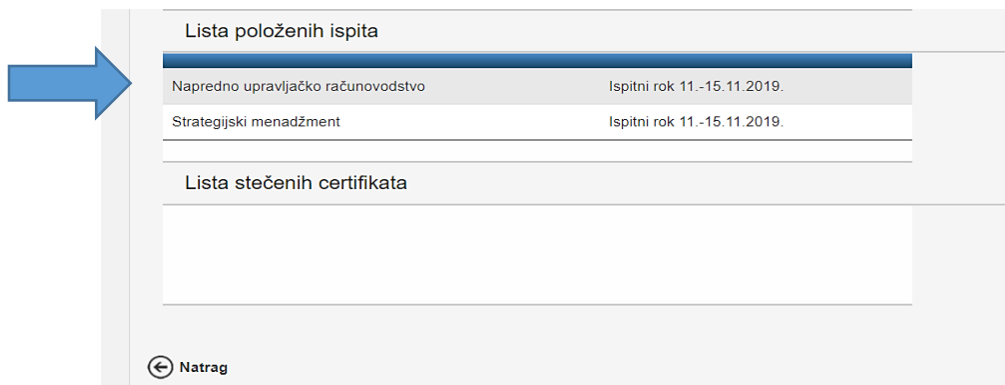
Lista položenih ispita

| | |
|---|---|
| Napredno upravljačko računovodstvo | Ispitni rok 11.-15.11.2019. |
| Strategijski menadžment | Ispitni rok 11.-15.11.2019. |

Lista stečenih certifikata

Natrag